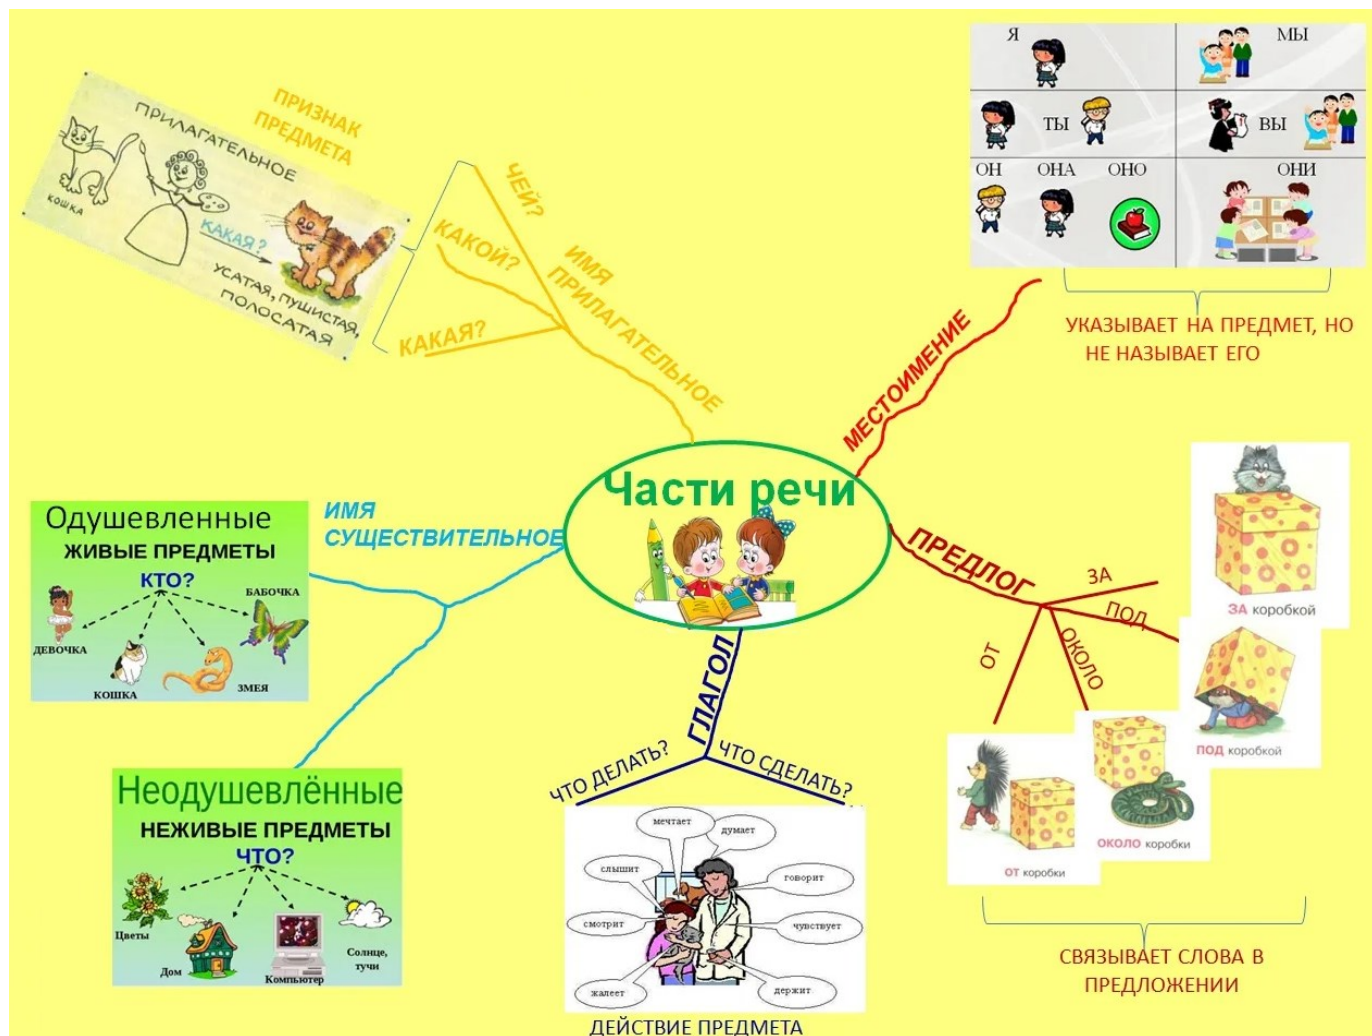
Части речи

ПРИЗНАК ПРЕДМЕТА

ПРИЛАГАТЕЛЬНОЕ

КОШКА

КАКАЯ ?

УСАТАЯ, ПУШИСТАЯ, ПОЛОСАТАЯ

ЧЕЙ?

КАКОЙ?

КАКАЯ?

ИМЯ ПРИЛАГАТЕЛЬНОЕ

Я

МЫ

ТЫ

ВЫ

ОН

ОНА

ОНО

ОНИ

МЕСТОИМЕНИЕ

УКАЗЫВАЕТ НА ПРЕДМЕТ, НО НЕ НАЗЫВАЕТ ЕГО

ИМЯ СУЩЕСТВИТЕЛЬНОЕ

Одушевленные

ЖИВЫЕ ПРЕДМЕТЫ

КТО?

ДЕВОЧКА

БАБОЧКА

КОШКА

ЗМЕЯ

Неодушевлённые

НЕЖИВЫЕ ПРЕДМЕТЫ

ЧТО?

Цветы

Дом

Компьютер

Солнце, тучи

ПРЕДЛОГ

ЗА

ПОД

ОКОЛО

ОТ

ЗА коробкой

ПОД коробкой

ОКОЛО коробки

ОТ коробки

СВЯЗЫВАЕТ СЛОВА В ПРЕДЛОЖЕНИИ

ГЛАГОЛ

ЧТО ДЕЛАТЬ?

ЧТО СДЕЛАТЬ?

мечтает

думает

слышит

говорит

смотрит

чувствует

жалеет

держит

ДЕЙСТВИЕ ПРЕДМЕТА